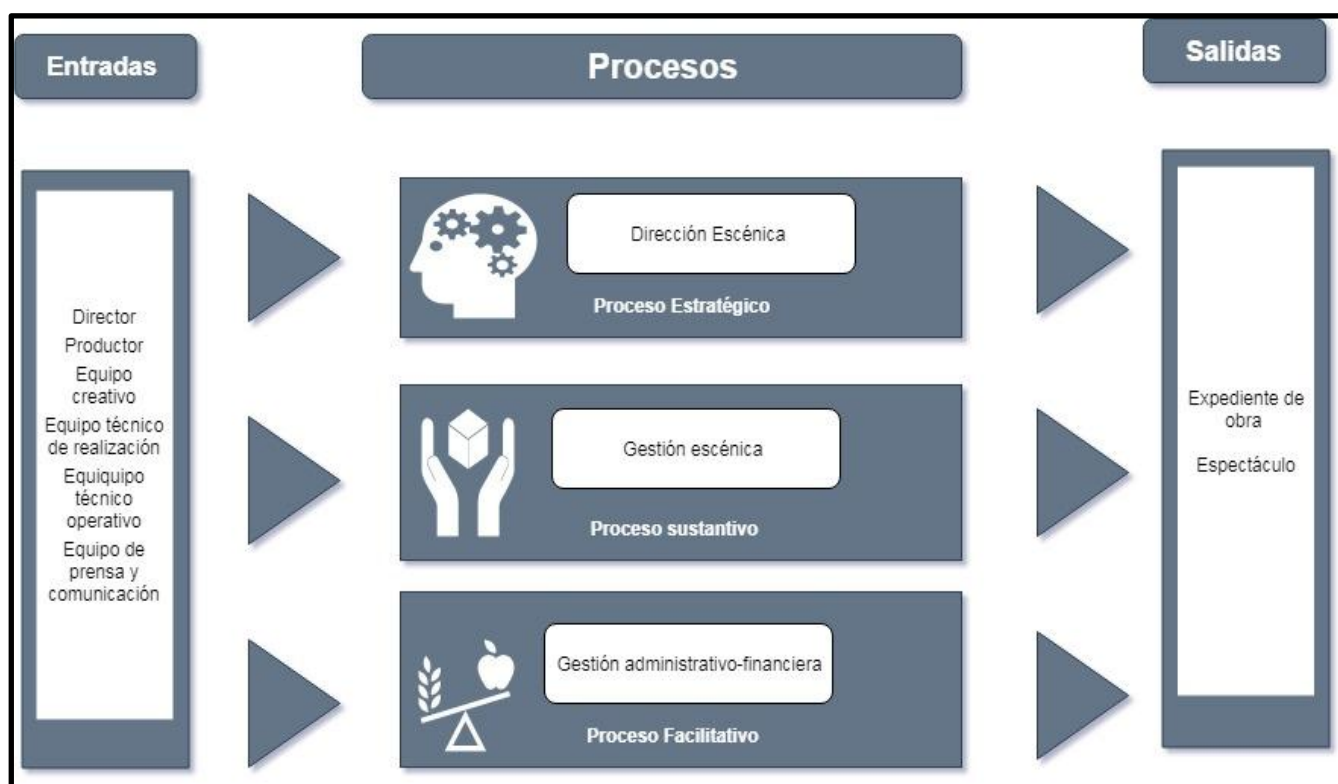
Entradas

Procesos

Salidas

Director
Productor
Equipo creativo
Equipo técnico de realización
Equiquipo técnico operativo
Equipo de prensa y comunicación

Dirección Escénica

Proceso Estratégico

Gestión escénica

Proceso sustantivo

Gestión administrativo-financiera

Proceso Facilitativo

Expediente de obra

Espectáculo